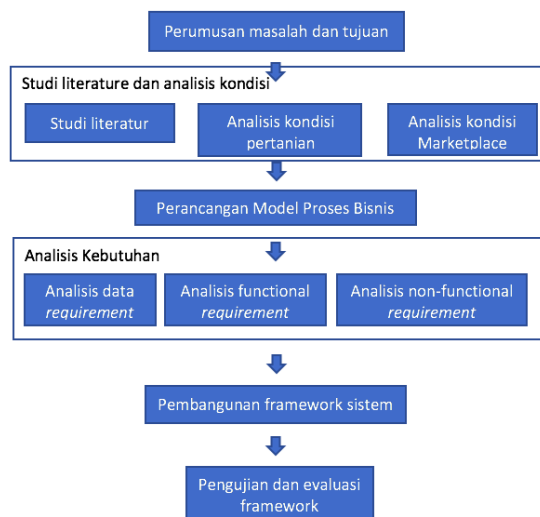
Perumusan masalah dan tujuan

Studi literature dan analisis kondisi

Studi literatur

Analisis kondisi pertanian

Analisis kondisi Marketplace

Perancangan Model Proses Bisnis

Analisis Kebutuhan

Analisis data *requirement*

Analisis functional *requirement*

Analisis non-functional *requirement*

Pembangunan framework sistem

Pengujian dan evaluasi framework